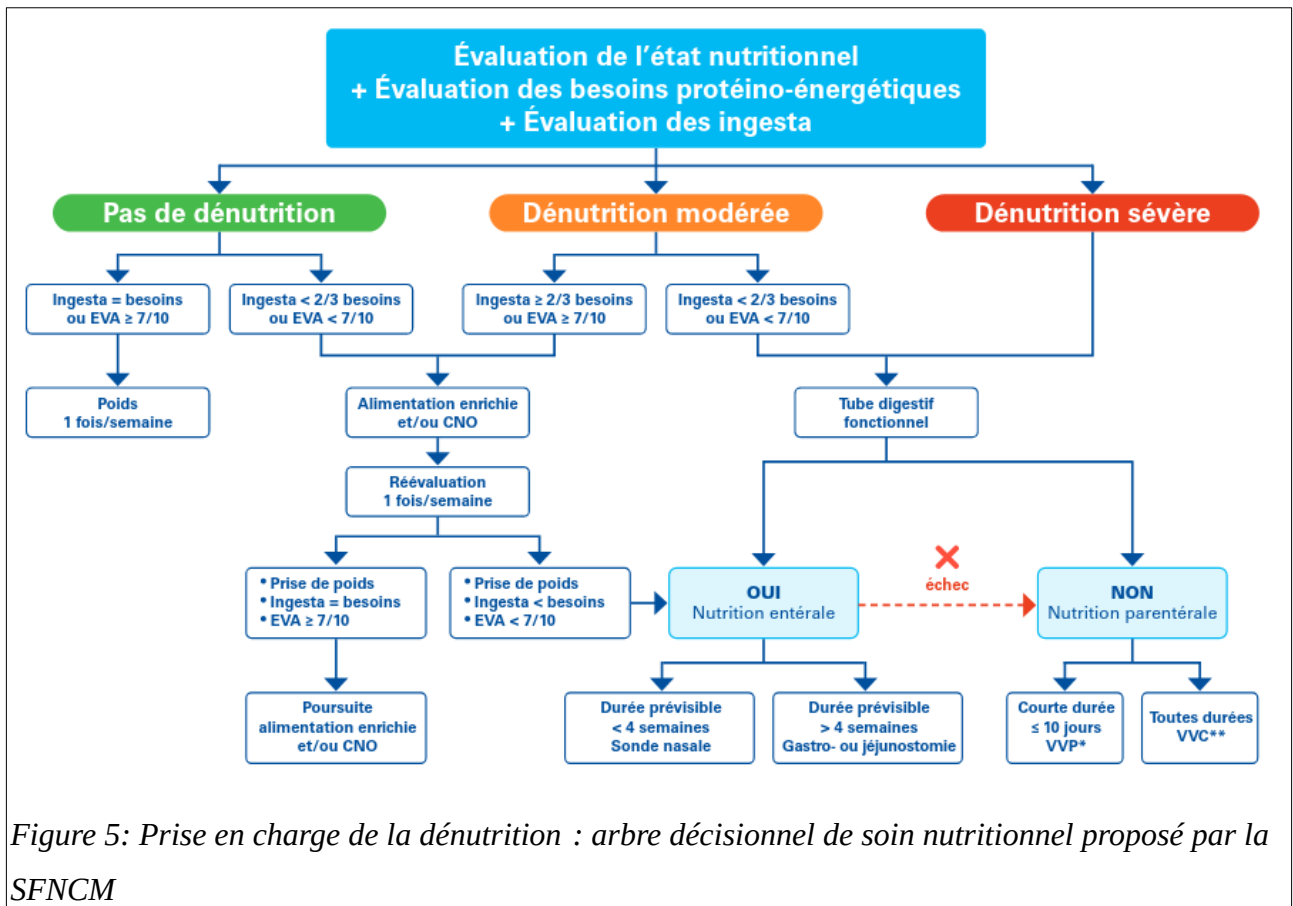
Évaluation de l'état nutritionnel
+ Évaluation des besoins protéino-énergétiques
+ Évaluation des ingesta

Pas de dénutrition

Dénutrition modérée

Dénutrition sévère

Ingesta = besoins ou EVA ≥ 7/10

Ingesta < 2/3 besoins ou EVA < 7/10

Ingesta ≥ 2/3 besoins ou EVA ≥ 7/10

Ingesta < 2/3 besoins ou EVA < 7/10

Poids 1 fois/semaine

Alimentation enrichie et/ou CNO

Tube digestif fonctionnel

Réévaluation 1 fois/semaine

• Prise de poids
• Ingesta = besoins
• EVA ≥ 7/10

• Prise de poids
• Ingesta < besoins
• EVA < 7/10

OUI
Nutrition entérale

échec

NON
Nutrition parentérale

Poursuite alimentation enrichie et/ou CNO

Durée prévisible < 4 semaines Sonde nasale

Durée prévisible > 4 semaines Gastro- ou jéjunostomie

Courte durée ≤ 10 jours VVP*

Toutes durées VVC**

Figure 5: Prise en charge de la dénutrition : arbre décisionnel de soin nutritionnel proposé par la SFNCM